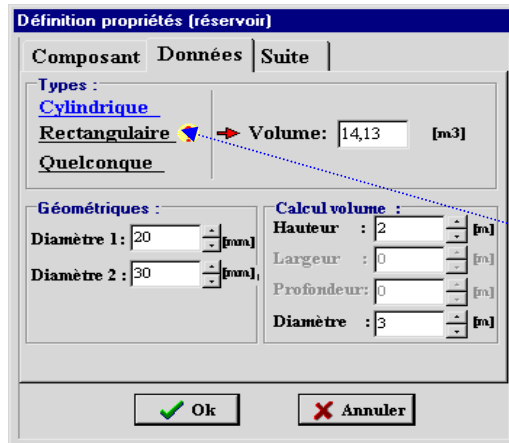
Définition propriétés (réservoir)

Composant | Données | Suite

Types :
Cylindrique
Rectangulaire
Quelconque

Volume: 14,13 [m3]

Géométriques :
Diamètre 1: 20 [mm]
Diamètre 2 : 30 [mm]

Calcul volume :
Hauteur : 2 [m]
Largeur : 0 [m]
Profondeur: 0 [m]
Diamètre : 3 [m]

Ok
Annuler